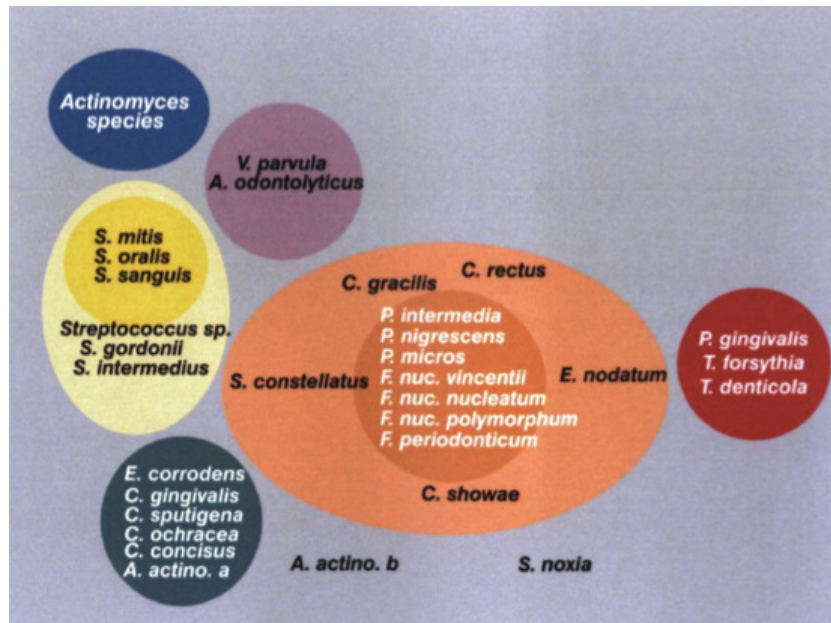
Actinomyces species

V. parvula
A. odontolyticus

S. mitis
S. oralis
S. sanguis

Streptococcus sp.
S. gordonii
S. intermedius

C. gracilis
C. rectus

P. intermedia
P. nigrescens
P. micros
F. nuc. vincentii
F. nuc. nucleatum
F. nuc. polymorphum
F. periodonticum

S. constellatus
E. nodatum

C. showae

P. gingivalis
T. forsythia
T. denticola

E. corrodens
C. gingivalis
C. sputigena
C. ochracea
C. concisus
A. actino. a

A. actino. b

S. noxia